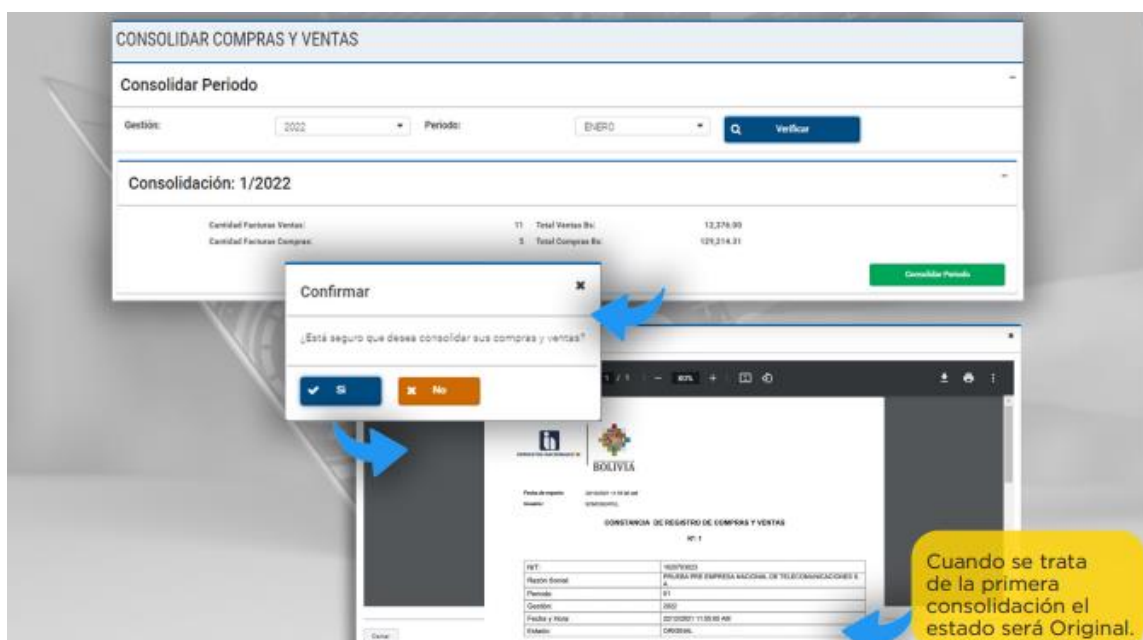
CONSOLIDAR COMPRAS Y VENTAS

Consolidar Periodo

Gestión: 2022 Periodo: ENERO Verificar

Consolidación: 1/2022

Cantidad Facturas Ventas: 11 Total Ventas Bs: 12,376.00
Cantidad Facturas Compras: 5 Total Compras Bs: 129,214.31

Consolidar Periodo

Confirmar

¿Está seguro que desea consolidar sus compras y ventas?

Si No

1 / 1 — 80% +

BOLIVIA

Fecha de reporte: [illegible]
Usuario: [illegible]

CONSTANCIA DE REGISTRO DE COMPRAS Y VENTAS

Nº: 1

| NIT | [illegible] |
|---|---|
| Razón Social | PRUEBA PRE EMPRESA NACIONAL DE TELECOMUNICACIONES S. A. |
| Periodo | 01 |
| Gestión | 2022 |
| Fecha y Hora | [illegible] |
| Estado | ORIGINAL |

Cerrar

Cuando se trata de la primera consolidación el estado será Original.